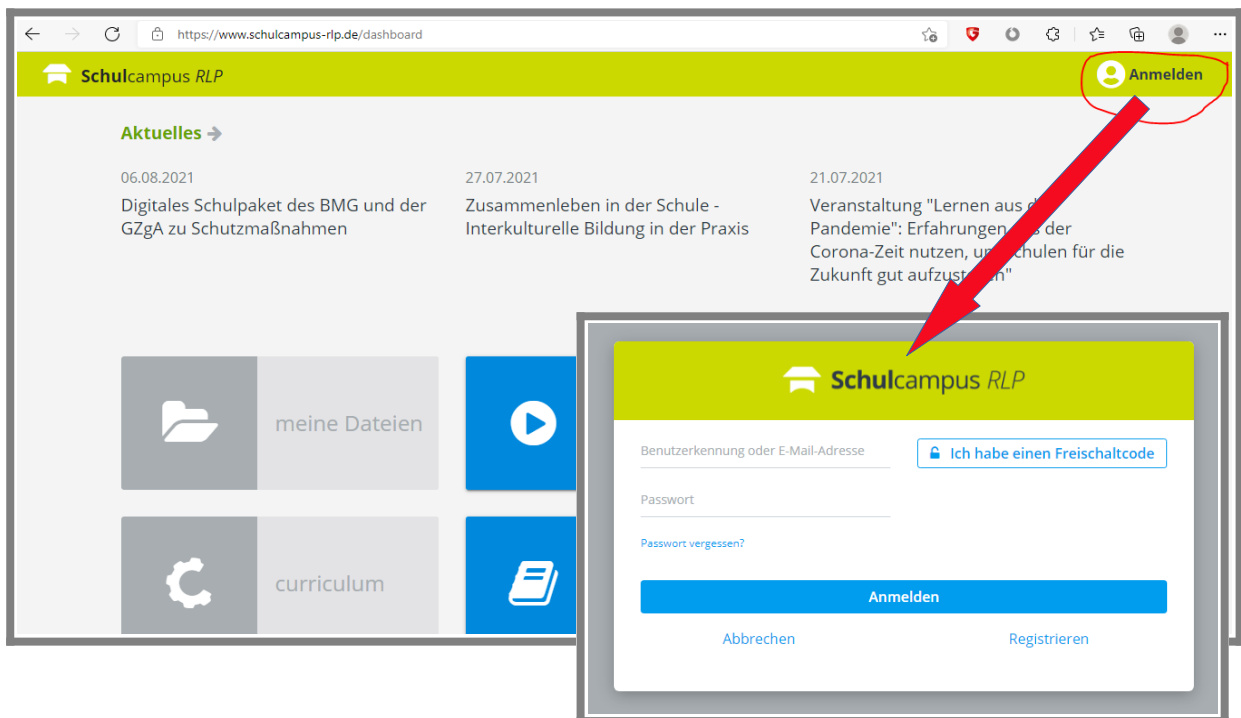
https://www.schulcampus-rlp.de/dashboard

Schulcampus RLP

Anmelden

Aktuelles

06.08.2021
Digitales Schulpaket des BMG und der GZgA zu Schutzmaßnahmen

27.07.2021
Zusammenleben in der Schule - Interkulturelle Bildung in der Praxis

21.07.2021
Veranstaltung "Lernen aus d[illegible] Pandemie": Erfahrungen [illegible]s der Corona-Zeit nutzen, u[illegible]chulen für die Zukunft gut aufzust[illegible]n"

meine Dateien

curriculum

Schulcampus RLP

Benutzerkennung oder E-Mail-Adresse

Ich habe einen Freischaltcode

Passwort

Passwort vergessen?

Anmelden

Abbrechen

Registrieren